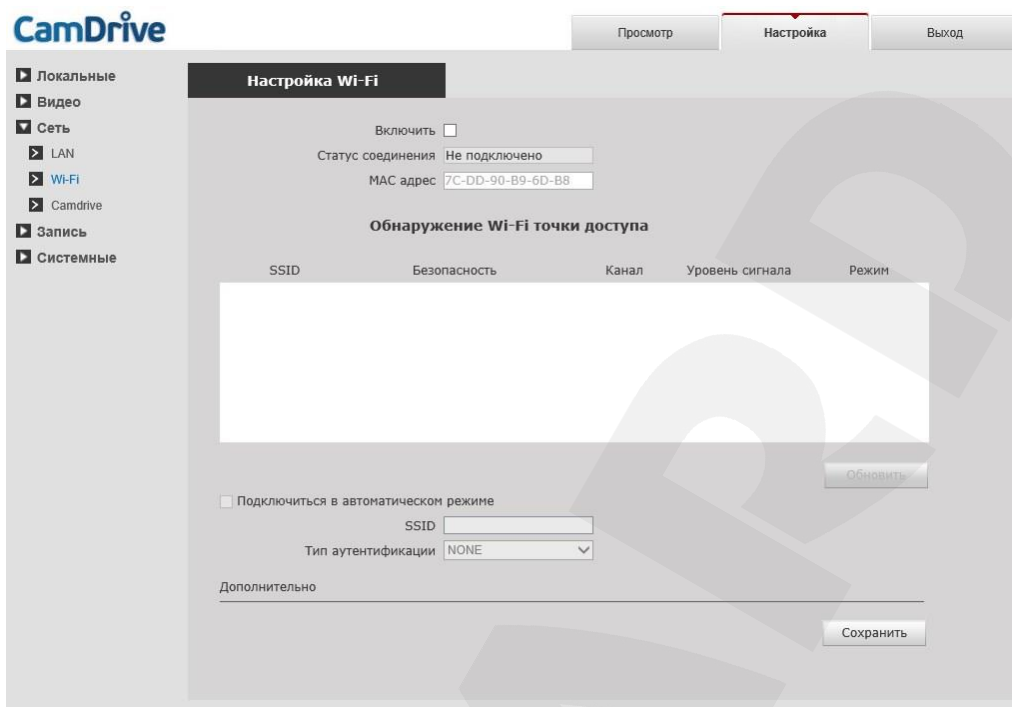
CamDrive

Просмотр | Настройка | Выход

Локальные
Видео
Сеть
LAN
Wi-Fi
Camdrive
Запись
Системные

Настройка Wi-Fi

Включить

Статус соединения Не подключено

MAC адрес 7C-DD-90-B9-6D-B8

Обнаружение Wi-Fi точки доступа

| SSID | Безопасность | Канал | Уровень сигнала | Режим |
|---|---|---|---|---|

Обновить

Подключиться в автоматическом режиме

SSID

Тип аутентификации NONE

Дополнительно

Сохранить